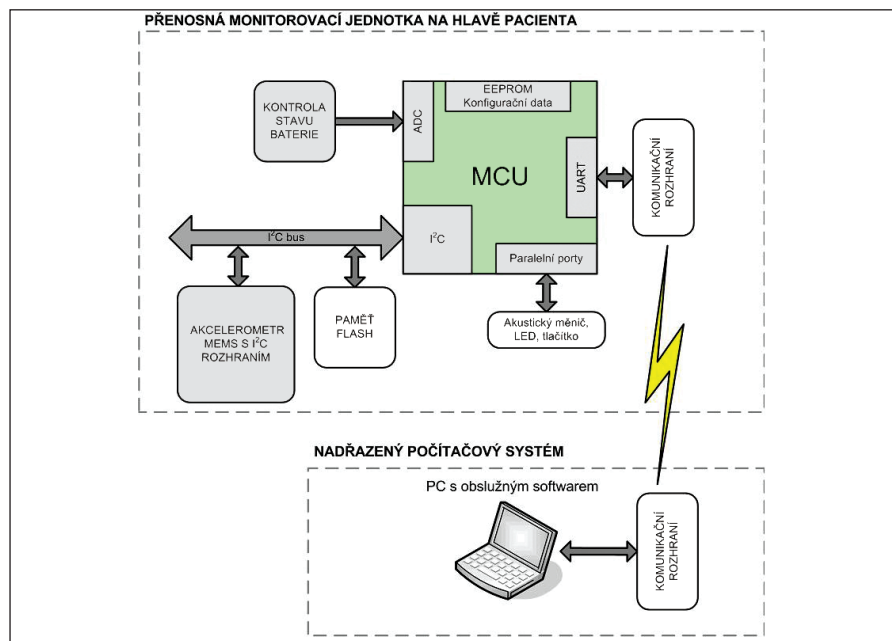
PŘENOSNÁ MONITOROVACÍ JEDNOTKA NA HLAVĚ PACIENTA

KONTROLA STAVU BATERIE

ADC

EEPROM Konfigurační data

MCU

UART

KOMUNIKAČNÍ ROZHRANÍ

$I^2C$ bus

$I^2C$

Paralelní porty

AKCELEROMETR MEMS S $I^2C$ ROZHRANÍM

PAMĚŤ FLASH

Akustický měnič, LED, tlačítko

NADŘAZENÝ POČÍTAČOVÝ SYSTÉM

PC s obslužným softwarem

KOMUNIKAČNÍ ROZHRANÍ